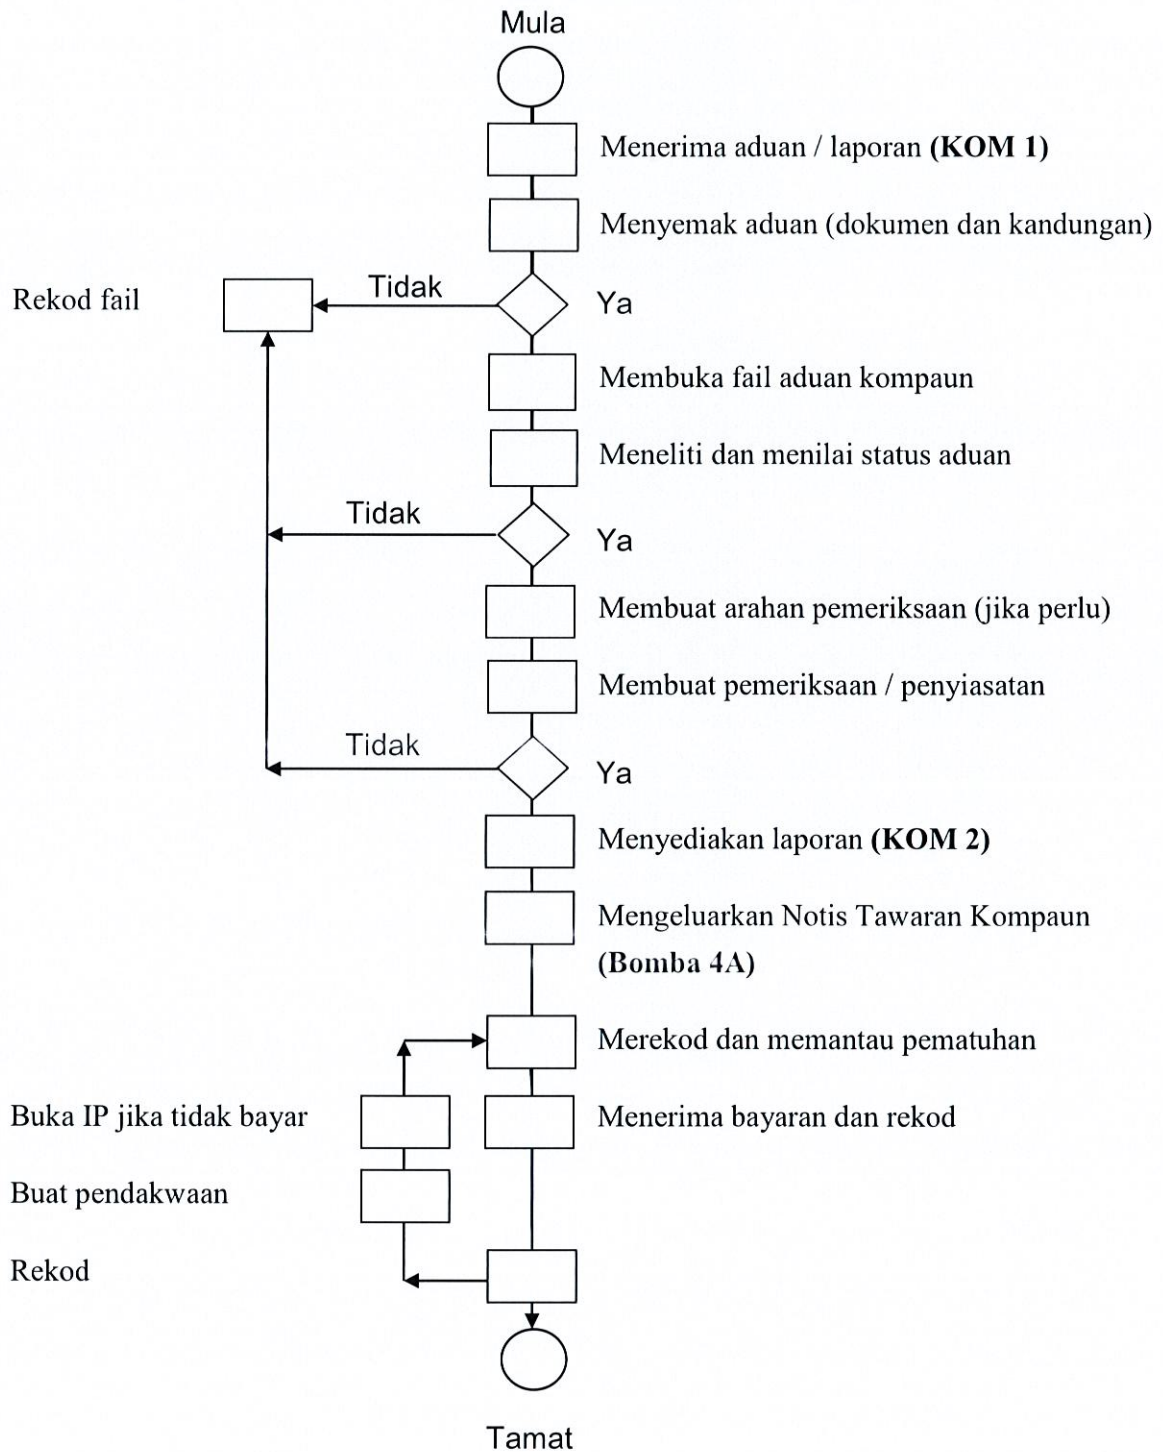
Mula

Menerima aduan / laporan **(KOM 1)**

Menyemak aduan (dokumen dan kandungan)

Rekod fail

Tidak

Ya

Membuka fail aduan kompaun

Meneliti dan menilai status aduan

Tidak

Ya

Membuat arahan pemeriksaan (jika perlu)

Membuat pemeriksaan / penyiasatan

Tidak

Ya

Menyediakan laporan **(KOM 2)**

Mengeluarkan Notis Tawaran Kompaun **(Bomba 4A)**

Merekod dan memantau pematuhan

Buka IP jika tidak bayar

Menerima bayaran dan rekod

Buat pendakwaan

Rekod

Tamat